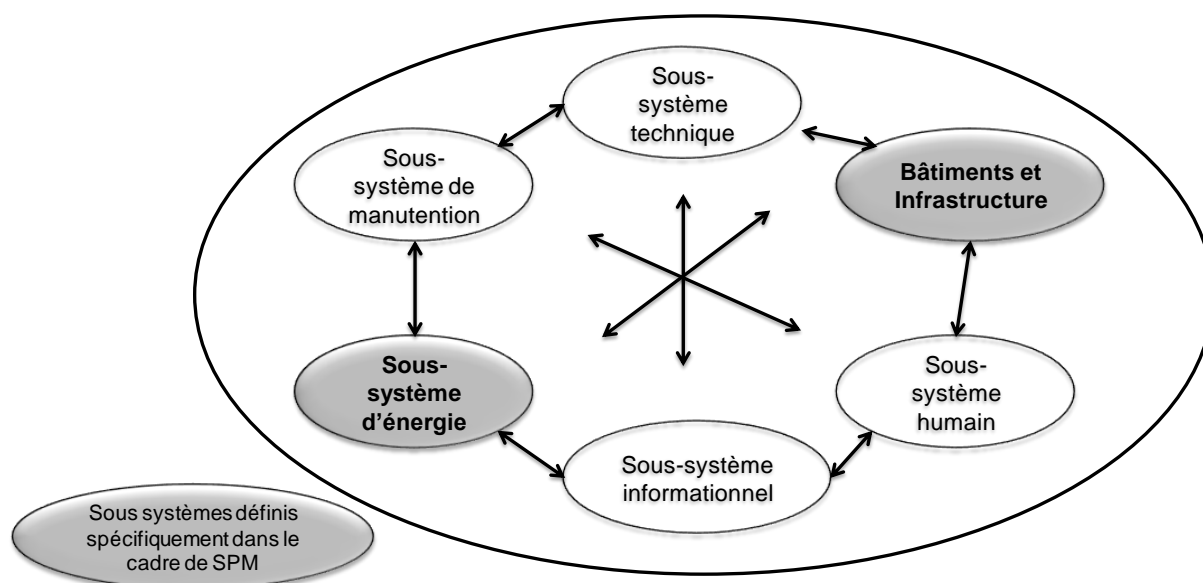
Sous-système technique

Sous-système de manutention

Bâtiments et Infrastructure

Sous-système d’énergie

Sous-système humain

Sous-système informationnel

Sous systèmes définis spécifiquement dans le cadre de SPM